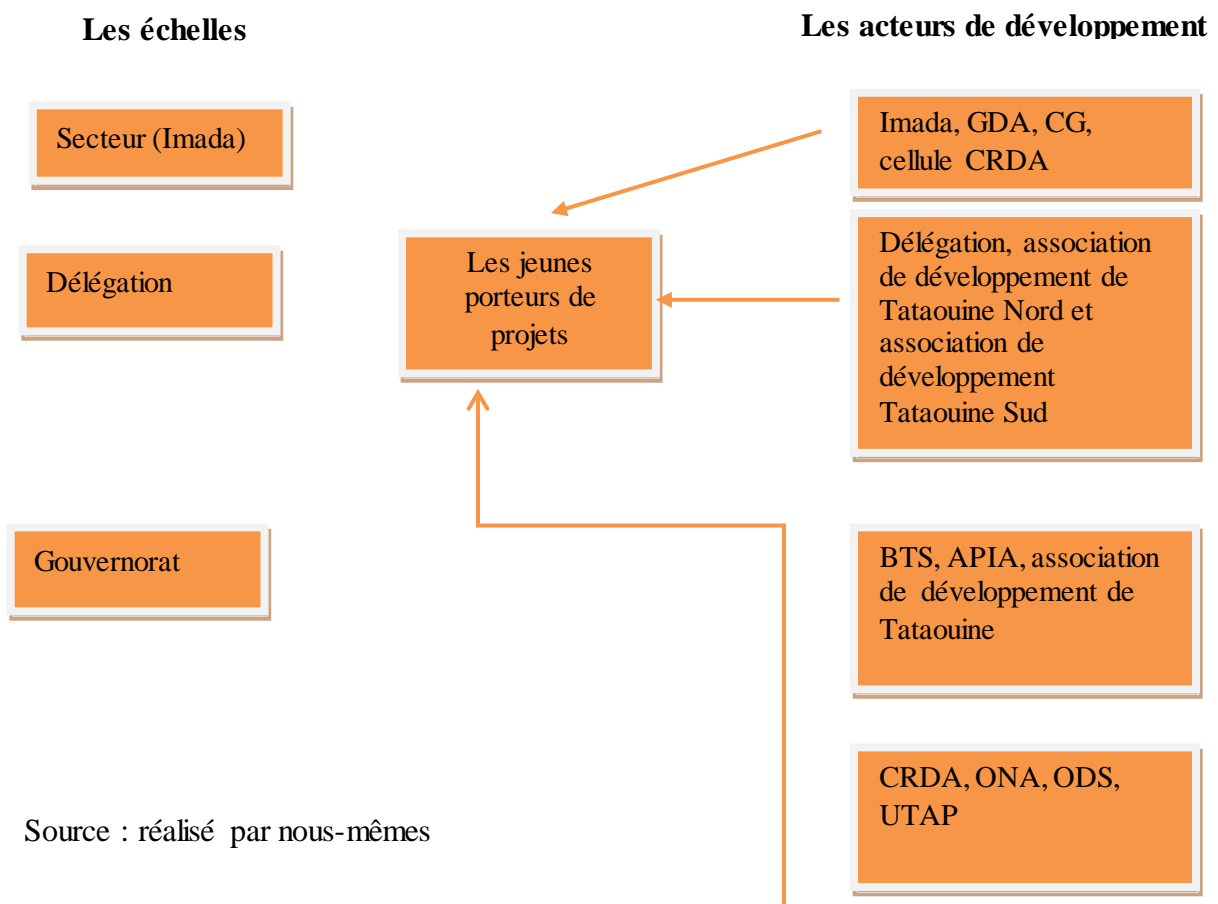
Les échelles

Les acteurs de développement

Secteur (Imada)

Imada, GDA, CG, cellule CRDA

Les jeunes porteurs de projets

Délégation

Délégation, association de développement de Tataouine Nord et association de développement Tataouine Sud

Gouvernorat

BTS, APIA, association de développement de Tataouine

CRDA, ONA, ODS, UTAP

Source : réalisé par nous-mêmes